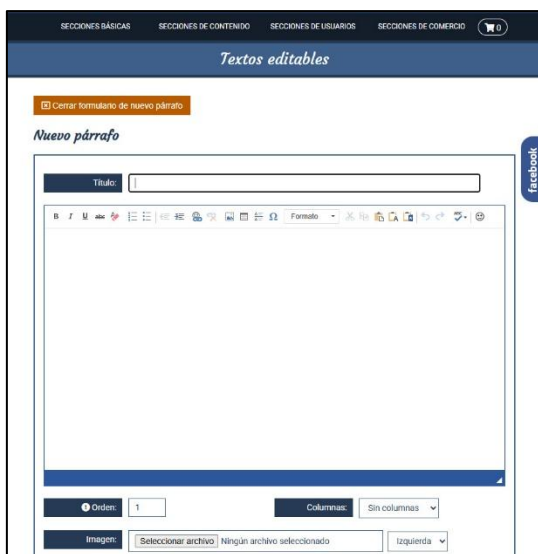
SECCIONES BÁSICAS SECCIONES DE CONTENIDO SECCIONES DE USUARIOS SECCIONES DE COMERCIO 0

Textos editables

Cerrar formulario de nuevo párrafo

Nuevo párrafo

facebook

Título:

B I U abc Formato

Orden: 1

Columnas: Sin columnas

Imagen: Seleccionar archivo Ningún archivo seleccionado Izquierda